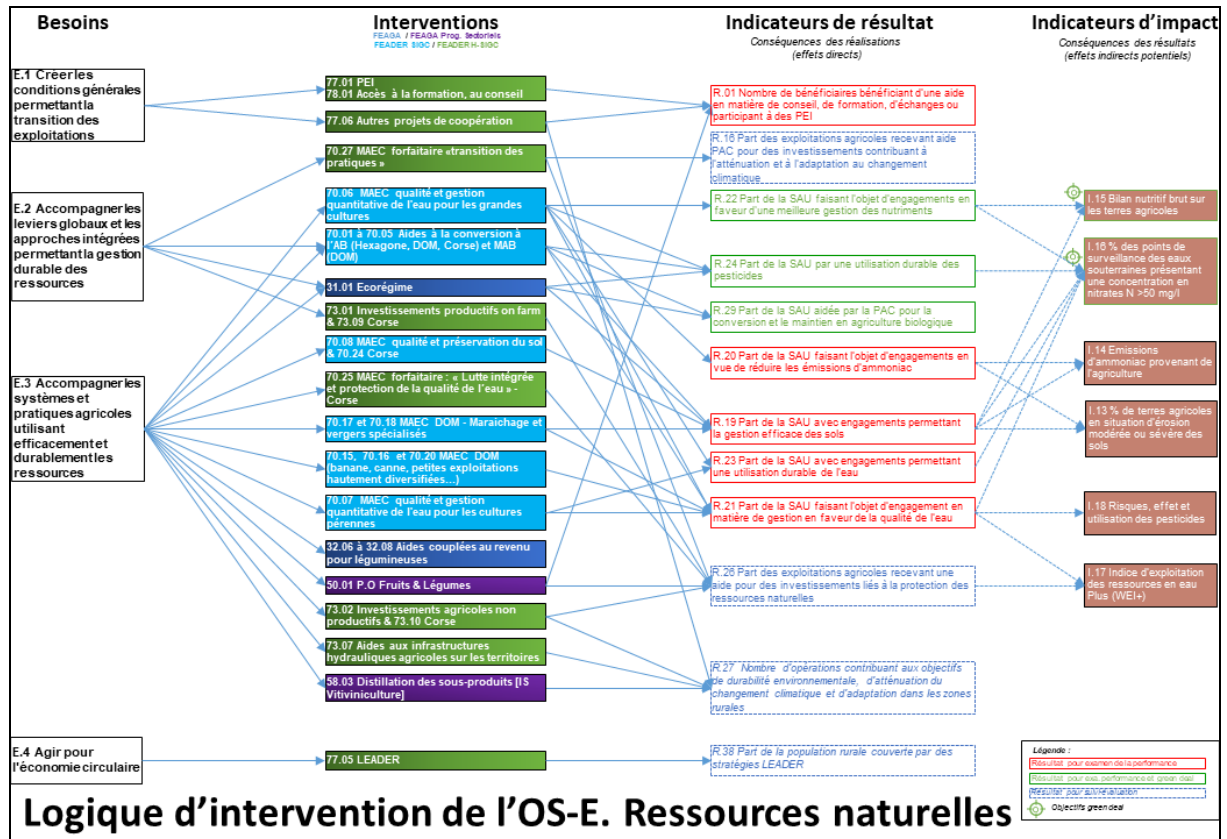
Besoins

Interventions
FEAGA / FEAGA Prog. Sectoriels
FEADER SIGC / FEADER H-SIGC

Indicateurs de résultat
Conséquences des réalisations (effets directs)

Indicateurs d'impact
Conséquences des résultats (effets indirects potentiels)

E.1 Créer les conditions générales permettant la transition des exploitations

E.2 Accompagner les leviers globaux et les approches intégrées permettant la gestion durable des ressources

E.3 Accompagner les systèmes et pratiques agricoles utilisant efficacement et durablement les ressources

E.4 Agir pour l'économie circulaire

77.01 PEI
78.01 Accès à la formation, au conseil

77.06 Autres projets de coopération

70.27 MAEC forfaitaire «transition des pratiques »

70.06 MAEC qualité et gestion quantitative de l'eau pour les grandes cultures

70.01 à 70.05 Aides à la conversion à l'AB (Hexagone, DOM, Corse) et MAB (DOM)

31.01 Ecorégime

73.01 Investissements productifs on farm & 73.09 Corse

70.08 MAEC qualité et préservation du sol & 70.24 Corse

70.25 MAEC forfaitaire : « Lutte intégrée et protection de la qualité de l'eau » - Corse

70.17 et 70.18 MAEC DOM - Maraichage et vergers spécialisés

70.15, 70.16 et 70.20 MAEC DOM (banane, canne, petites exploitations hautement diversifiées…)

70.07 MAEC qualité et gestion quantitative de l'eau pour les cultures pérennes

32.06 à 32.08 Aides couplées au revenu pour légumineuses

50.01 P.O Fruits & Légumes

73.02 Investissements agricoles non productifs & 73.10 Corse

73.07 Aides aux infrastructures hydrauliques agricoles sur les territoires

58.03 Distillation des sous-produits [IS Vitiviniculture]

77.05 LEADER

R.01 Nombre de bénéficiaires bénéficiant d'une aide en matière de conseil, de formation, d'échanges ou participant à des PEI

R.16 Part des exploitations agricoles recevant aide PAC pour des investissements contribuant à l'atténuation et à l'adaptation au changement climatique

R.22 Part de la SAU faisant l'objet d'engagements en faveur d'une meilleure gestion des nutriments

R.24 Part de la SAU par une utilisation durable des pesticides

R.29 Part de la SAU aidée par la PAC pour la conversion et le maintien en agriculture biologique

R.20 Part de la SAU faisant l'objet d'engagements en vue de réduire les émissions d'ammoniac

R.19 Part de la SAU avec engagements permettant la gestion efficace des sols

R.23 Part de la SAU avec engagements permettant une utilisation durable de l'eau

R.21 Part de la SAU faisant l'objet d'engagement en matière de gestion en faveur de la qualité de l'eau

R.26 Part des exploitations agricoles recevant une aide pour des investissements liés à la protection des ressources naturelles

R.27 Nombre d'opérations contribuant aux objectifs de durabilité environnementale, d'atténuation du changement climatique et d'adaptation dans les zones rurales

R.38 Part de la population rurale couverte par des stratégies LEADER

I.15 Bilan nutritif brut sur les terres agricoles

I.16 % des points de surveillance des eaux souterraines présentant une concentration en nitrates N >50 mg/l

I.14 Emissions d'ammoniac provenant de l'agriculture

I.13 % de terres agricoles en situation d'érosion modérée ou sévère des sols

I.18 Risques, effet et utilisation des pesticides

I.17 Indice d'exploitation des ressources en eau Plus (WEI+)

Légende :
Résultat pour examen de la performance
Résultat pour exa. performance et green deal
Résultat pour autoévaluation
Objectifs green deal

Logique d'intervention de l'OS-E. Ressources naturelles